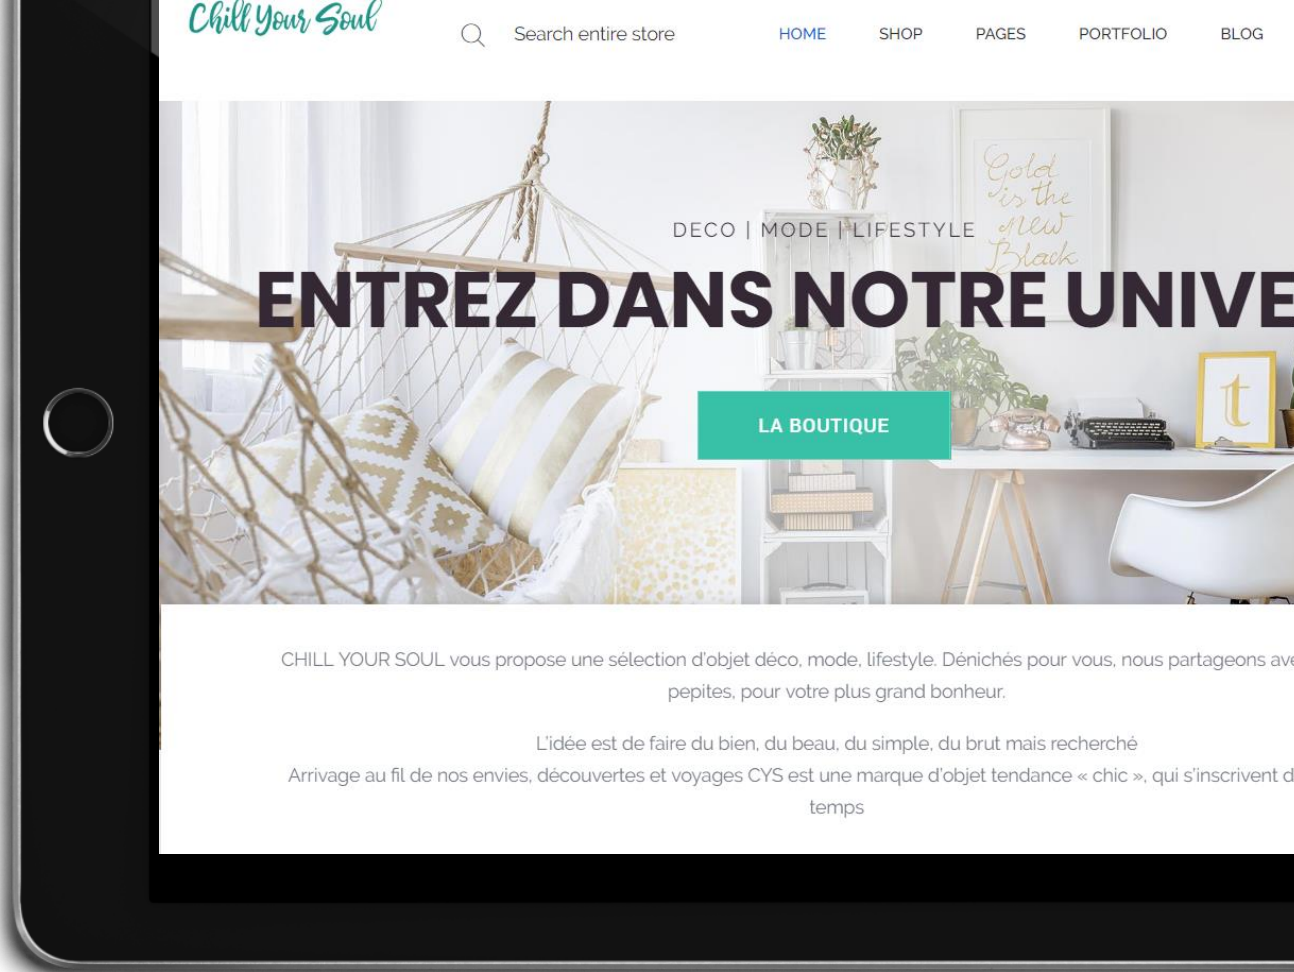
Chill Your Soul

Search entire store

HOME SHOP PAGES PORTFOLIO BLOG

Gold is the new Black

DECO | MODE | LIFESTYLE

ENTREZ DANS NOTRE UNIVE

LA BOUTIQUE

t

CHILL YOUR SOUL vous propose une sélection d'objet déco, mode, lifestyle. Dénichés pour vous, nous partageons ave pepites, pour votre plus grand bonheur.

L'idée est de faire du bien, du beau, du simple, du brut mais recherché
Arrivage au fil de nos envies, découvertes et voyages CYS est une marque d'objet tendance « chic », qui s'inscrivent d temps